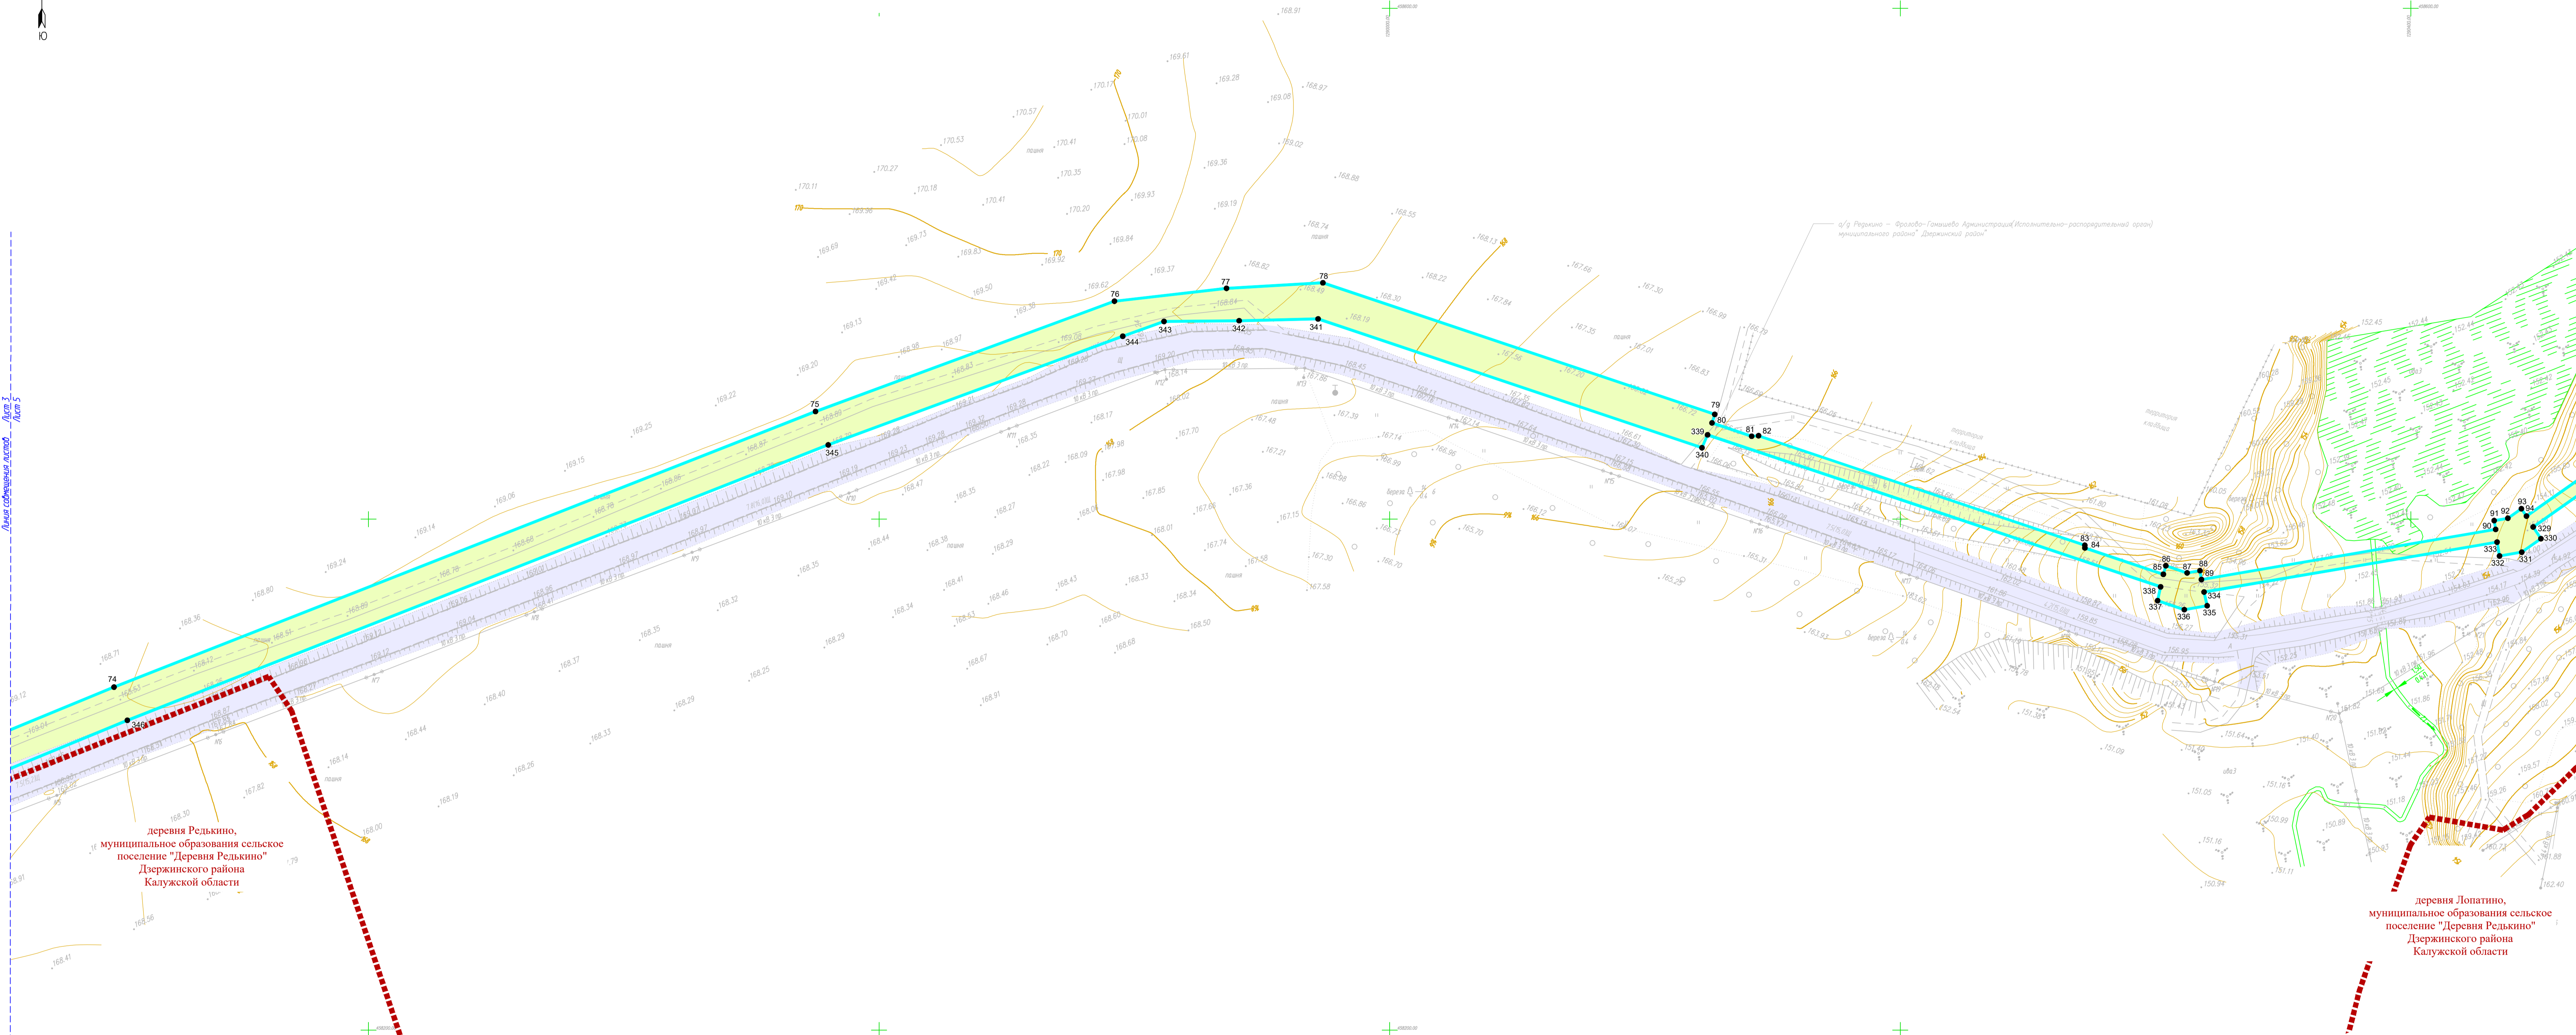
Ю

Линия совмещения листов Лист 3 Лист 5

а/д Редькино - Фролово-Гамаюново Администрация (Исполнительно-распорядительный орган) муниципального района "Дзержинский район"

74
75
76
77
78
79
80
81
82
83
84
85
86
87
88
89
90
91
92
93
94
329
330
331
332
333
334
335
336
337
338
339
340
341
342
343
344
345
346

деревня Редькино, муниципального образования сельское поселение "Деревня Редькино" Дзержинского района Калужской области

деревня Лопатино, муниципального образования сельское поселение "Деревня Редькино" Дзержинского района Калужской области